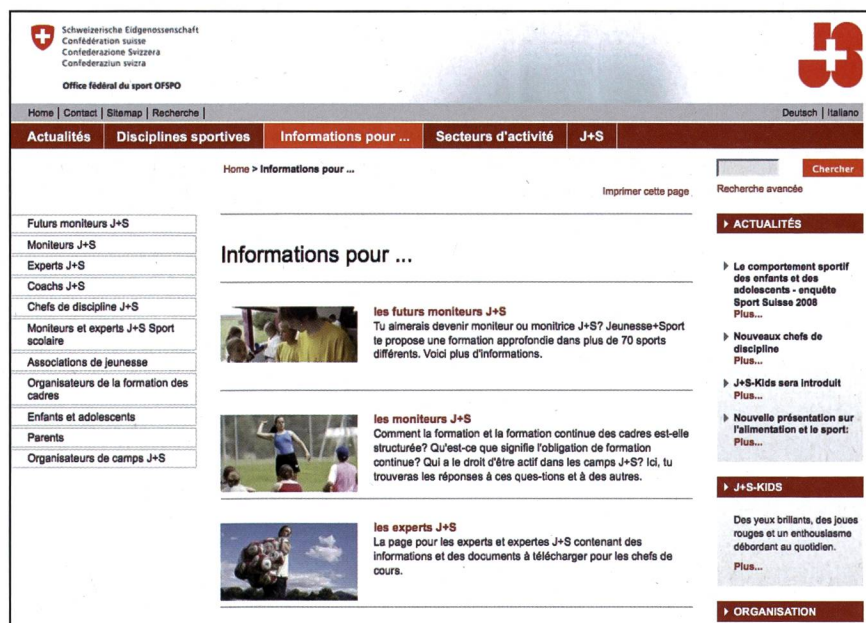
Schweizerische Eidgenossenschaft
Confédération suisse
Confederazione Svizzera
Confederaziun svizra

Office fédéral du sport OFSPO

J+S

Home | Contact | Sitemap | Recherche | Deutsch | Italiano

Actualités | Disciplines sportives | Informations pour ... | Secteurs d'activité | J+S

Home > Informations pour ...

Imprimer cette page

Chercher
Recherche avancée

Futurs moniteurs J+S
Moniteurs J+S
Experts J+S
Coachs J+S
Chefs de discipline J+S
Moniteurs et experts J+S Sport scolaire
Associations de jeunesse
Organisateurs de la formation des cadres
Enfants et adolescents
Parents
Organisateurs de camps J+S

Informations pour ...

les futurs moniteurs J+S
Tu aimerais devenir moniteur ou monitrice J+S? Jeunesse+Sport te propose une formation approfondie dans plus de 70 sports différents. Voici plus d'informations.

les moniteurs J+S
Comment la formation et la formation continue des cadres est-elle structurée? Qu'est-ce que signifie l'obligation de formation continue? Qui a le droit d'être actif dans les camps J+S? Ici, tu trouveras les réponses à ces ques-tions et à des autres.

les experts J+S
La page pour les experts et expertes J+S contenant des informations et des documents à télécharger pour les chefs de cours.

▸ ACTUALITÉS

▸ Le comportement sportif des enfants et des adolescents - enquête Sport Suisse 2008
Plus...

▸ Nouveaux chefs de discipline
Plus...

▸ J+S-Kids sera introduit
Plus...

▸ Nouvelle présentation sur l'alimentation et le sport:
Plus...

▸ J+S-KIDS

Des yeux brillants, des joues rouges et un enthousiasme débordant au quotidien.
Plus...

▸ ORGANISATION